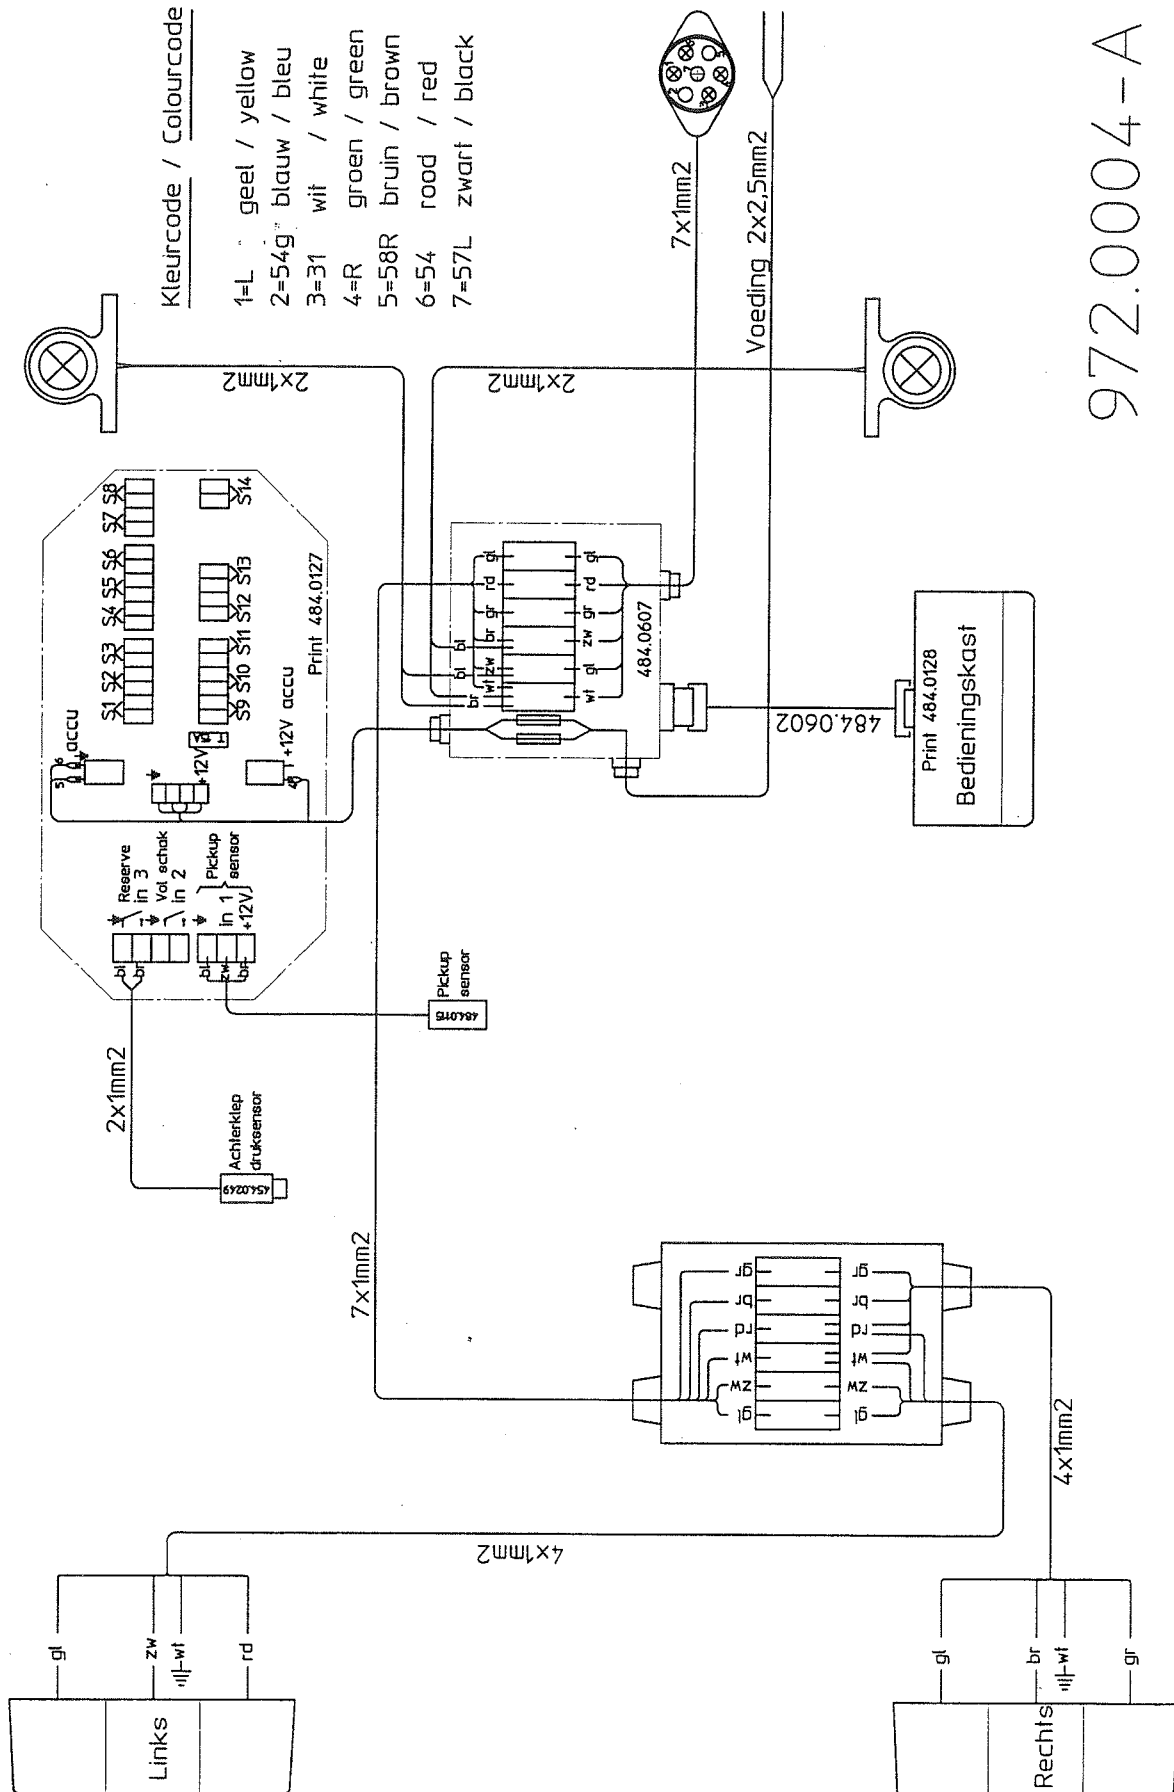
Kleurcode / Colourcode

| | | |
|---|---|---|
| 1=L | geel | / yellow |
| 2=54g | blauw | / bleu |
| 3=31 | wit | / white |
| 4=R | groen | / green |
| 5=58R | bruin | / brown |
| 6=54 | rood | / red |
| 7=57L | zwart | / black |

972.0004-A

7x1mm2

Voeding 2x2,5mm2

2x1mm2

2x1mm2

S1 S2 S3 S4 S5 S6 S7 S8

S9 S10 S11 S12 S13

S14

Print 484.0127

accu

+12V

+12V accu

Reserve in 3

Vol schak in 2

Pickup sensor in 1 +12V

bl br bl zw br

Pickup sensor

484.015

2x1mm2

Achterklep druksensor

454.0249

484.0607

gl rd gr br bl bl wt zw br

gl rd gr zw gl wt

484.0602

Print 484.0128

Bedieningskast

7x1mm2

gr br rd wt zw gl

gr br rd wt zw gl

4x1mm2

4x1mm2

gl zw wt rd

Links

gl br wt gr

Rechts